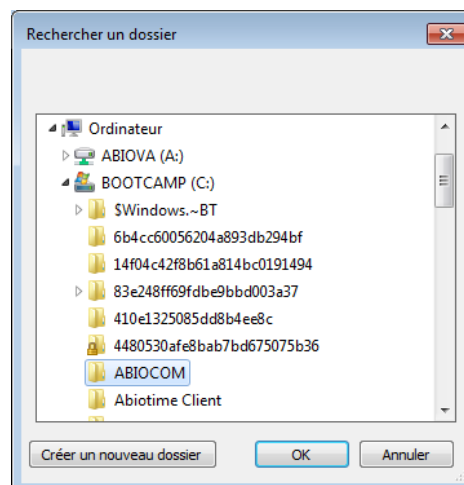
Rechercher un dossier

Ordinateur
ABIOVA (A:)
BOOTCAMP (C:)
$Windows.~BT
6b4cc60056204a893db294bf
14f04c42f8b61a814bc0191494
83e248ff69fdbe9bbd003a37
410e1325085dd8b4ee8c
4480530afe8bab7bd675075b36
ABIOCOM
Abiotime Client

Créer un nouveau dossier
OK
Annuler